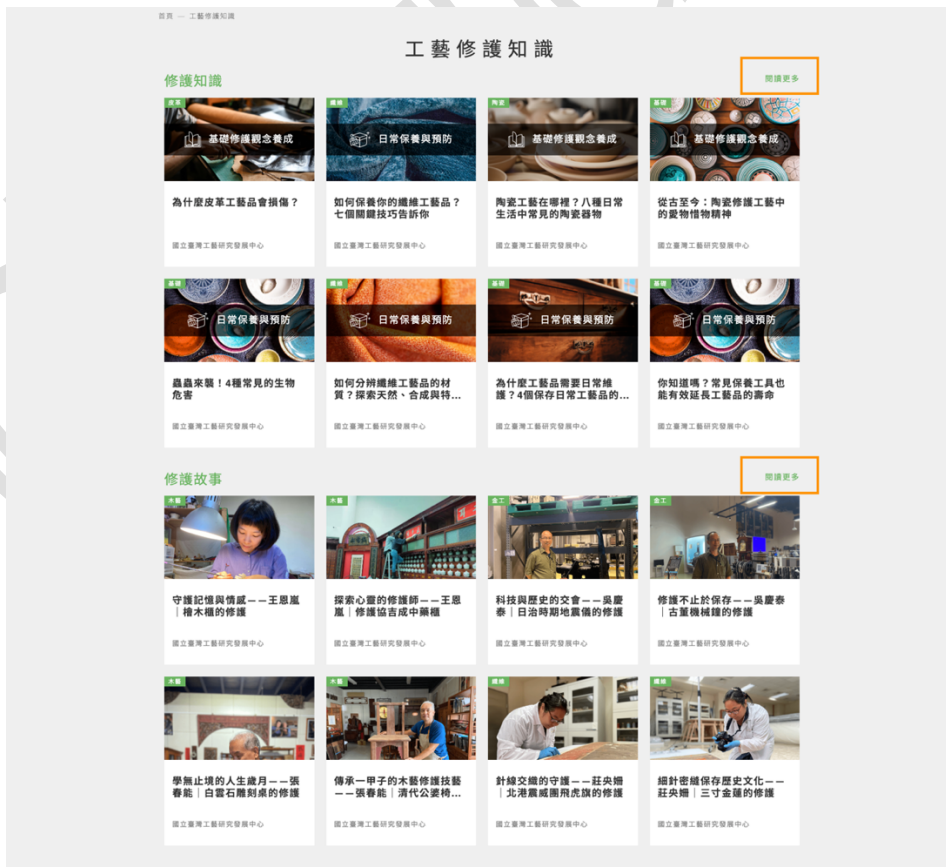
首頁 — 工藝修護知識

工藝修護知識

修護知識

閱讀更多

皮革

基礎修護觀念養成

為什麼皮革工藝品會損傷？

國立臺灣工藝研究發展中心

纖維

日常保養與預防

如何保養你的纖維工藝品？七個關鍵技巧告訴你

國立臺灣工藝研究發展中心

陶瓷

基礎修護觀念養成

陶瓷工藝在哪裡？八種日常生活中常見的陶瓷器物

國立臺灣工藝研究發展中心

基礎

基礎修護觀念養成

從古至今：陶瓷修護工藝中的愛物惜物精神

國立臺灣工藝研究發展中心

基礎

日常保養與預防

蟲蟲來襲！4種常見的生物危害

國立臺灣工藝研究發展中心

纖維

日常保養與預防

如何分辨纖維工藝品的材質？探索天然、合成與特...

國立臺灣工藝研究發展中心

基礎

日常保養與預防

為什麼工藝品需要日常維護？4個保存日常工藝品的...

國立臺灣工藝研究發展中心

基礎

日常保養與預防

你知道嗎？常見保養工具也能有效延長工藝品的壽命

國立臺灣工藝研究發展中心

修護故事

閱讀更多

木器

守護記憶與情感——王恩嵐｜檜木櫃的修護

國立臺灣工藝研究發展中心

木器

探索心靈的修護師——王恩嵐｜修護協吉成中藥櫃

國立臺灣工藝研究發展中心

金工

科技與歷史的交會——吳慶泰｜日治時期地震儀的修護

國立臺灣工藝研究發展中心

金工

修護不止於保存——吳慶泰｜古董機械鐘的修護

國立臺灣工藝研究發展中心

木器

學無止境的人生歲月——張春能｜白雲石雕刻桌的修護

國立臺灣工藝研究發展中心

木器

傳承一甲子的木藝修護技藝——張春能｜清代公婆椅...

國立臺灣工藝研究發展中心

纖維

針線交織的守護——莊央姍｜北港震威團飛虎旗的修護

國立臺灣工藝研究發展中心

纖維

細針密縫保存歷史文化——莊央姍｜三寸金蓮的修護

國立臺灣工藝研究發展中心